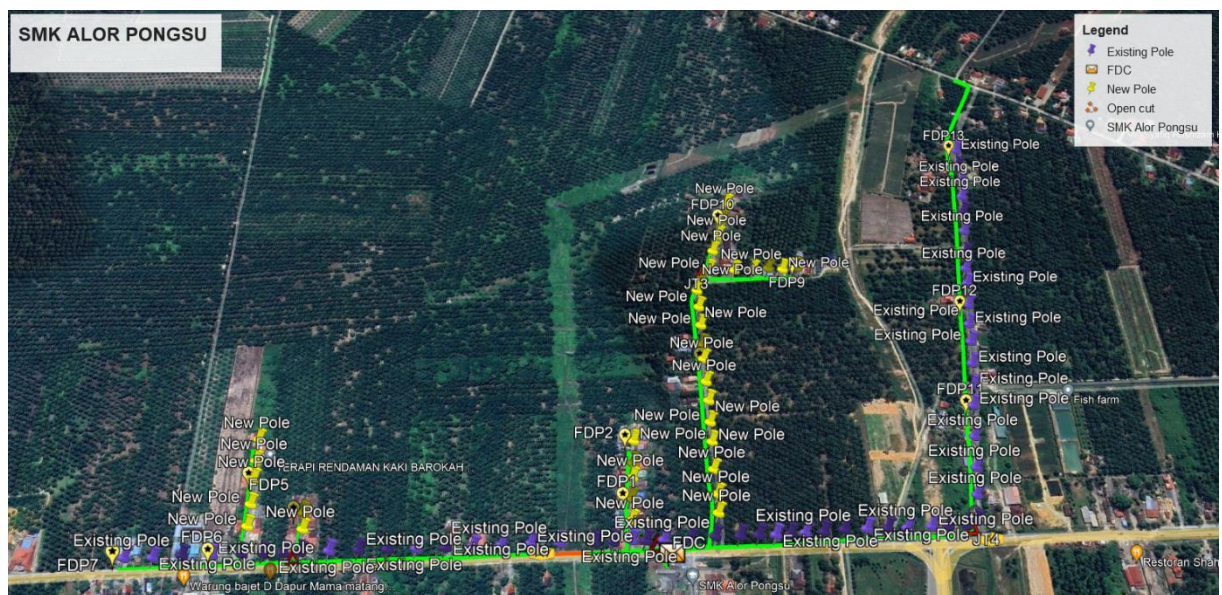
SMK ALOR PONGSU

Legend
Existing Pole
FDC
New Pole
Open cut
SMK Alor Pongsu

FDP13 Existing Pole
Existing Pole
Existing Pole
Existing Pole
Existing Pole
Existing Pole
FDP12
Existing Pole
Existing Pole
Existing Pole
Existing Pole
Existing Pole
FDP11
Existing Pole
Fish farm
Existing Pole
Existing Pole
Existing Pole
Existing Pole
JT4

New Pole
FDP10
New Pole
New Pole
New Pole
New Pole
New Pole
New Pole
FDP9
JT3
New Pole
New Pole
New Pole
New Pole
New Pole
New Pole
New Pole
FDP2
New Pole
New Pole
New Pole
New Pole
New Pole
FDP1
New Pole
New Pole
Existing Pole
FDC
Existing Pole
Existing Pole
Existing Pole
Existing Pole
Existing Pole
Existing Pole
Existing Pole
Existing Pole
SMK Alor Pongsu

New Pole
New Pole
New Pole
TERAPI RENDAMAN KAKI BAROKAH
FDP5
New Pole
New Pole
New Pole
FDP6
Existing Pole
Existing Pole
FDP7
Existing Pole
Existing Pole
Existing Pole
Existing Pole
Warung bajet D Dapur Mama matang
Restoran Shah